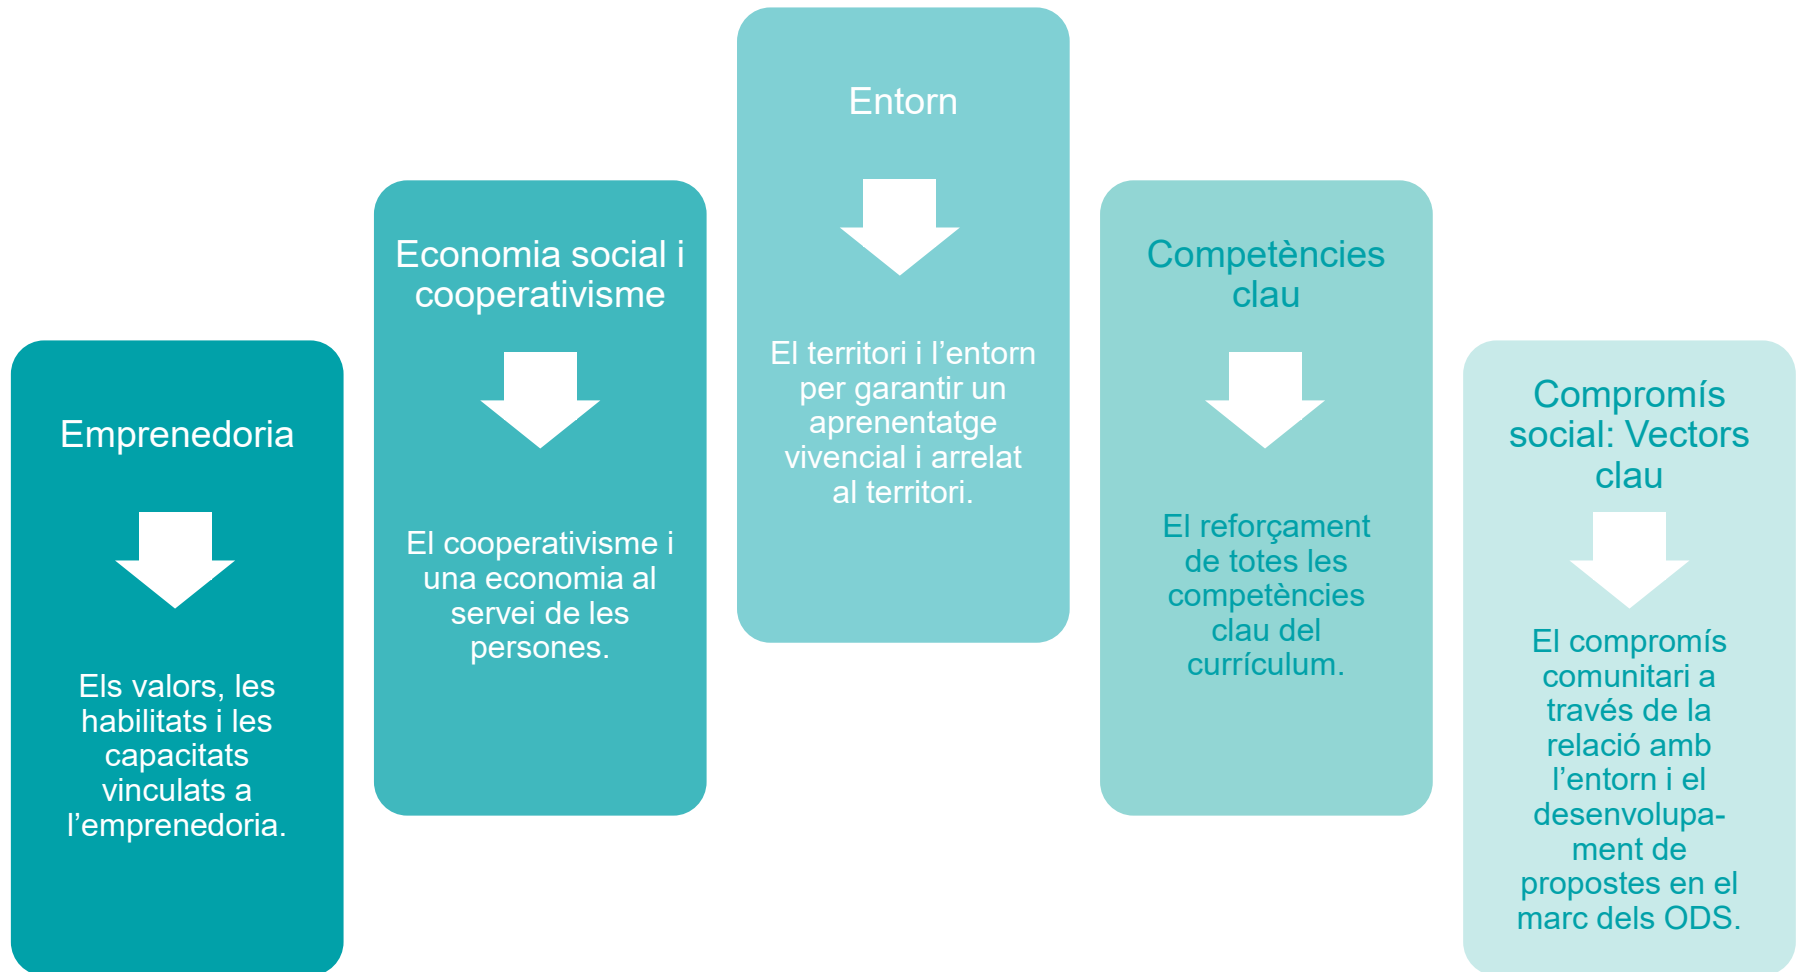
Emprenedoria

Els valors, les habilitats i les capacitats vinculats a l'emprenedoria.

Economia social i cooperativisme

El cooperativisme i una economia al servei de les persones.

Entorn

El territori i l'entorn per garantir un aprenentatge vivencial i arrelat al territori.

Competències clau

El reforçament de totes les competències clau del currículum.

Compromís social: Vectors clau

El compromís comunitari a través de la relació amb l'entorn i el desenvolupament de propostes en el marc dels ODS.